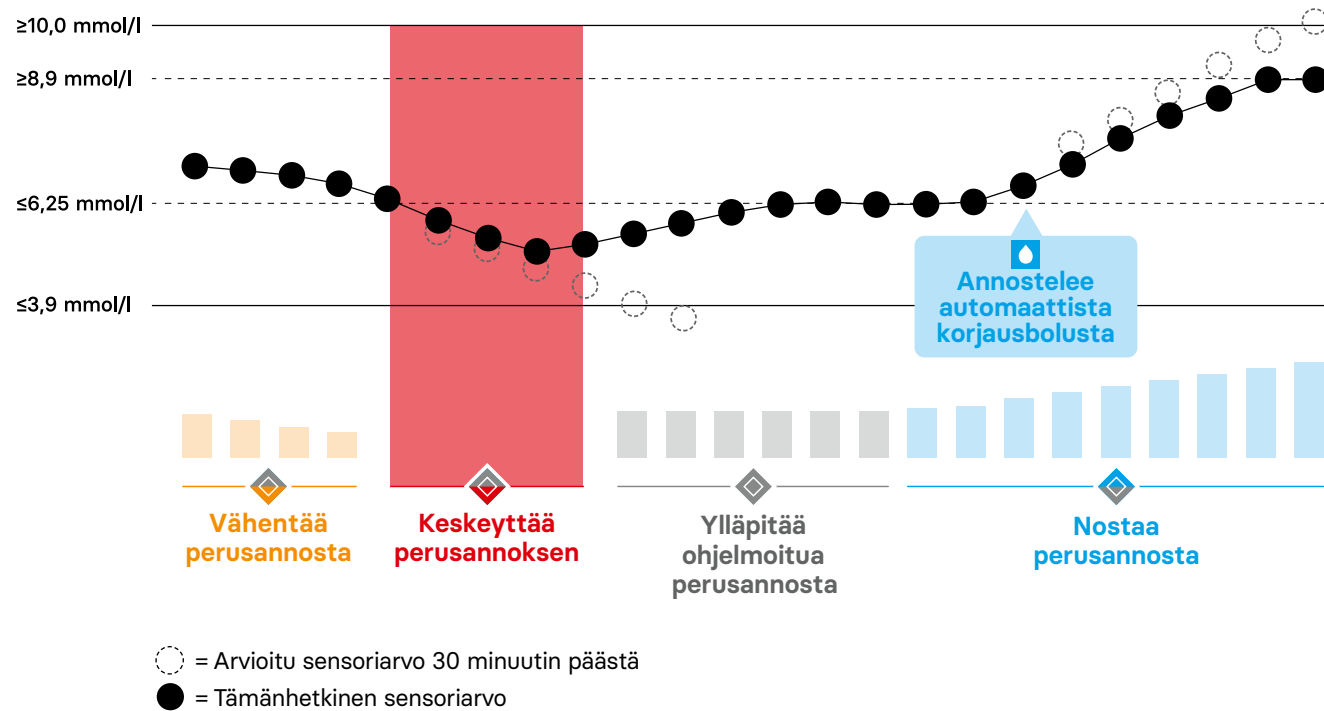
≥10,0 mmol/l

≥8,9 mmol/l

≤6,25 mmol/l

≤3,9 mmol/l

Annostelee automaattista korjausbolusta

Vähentää perusannosta

Keskeyttää perusannoksen

Ylläpitää ohjelmoitua perusannosta

Nostaa perusannosta

= Arvioitu sensoriarvo 30 minuutin päästä

= Tämänhetkinen sensoriarvo